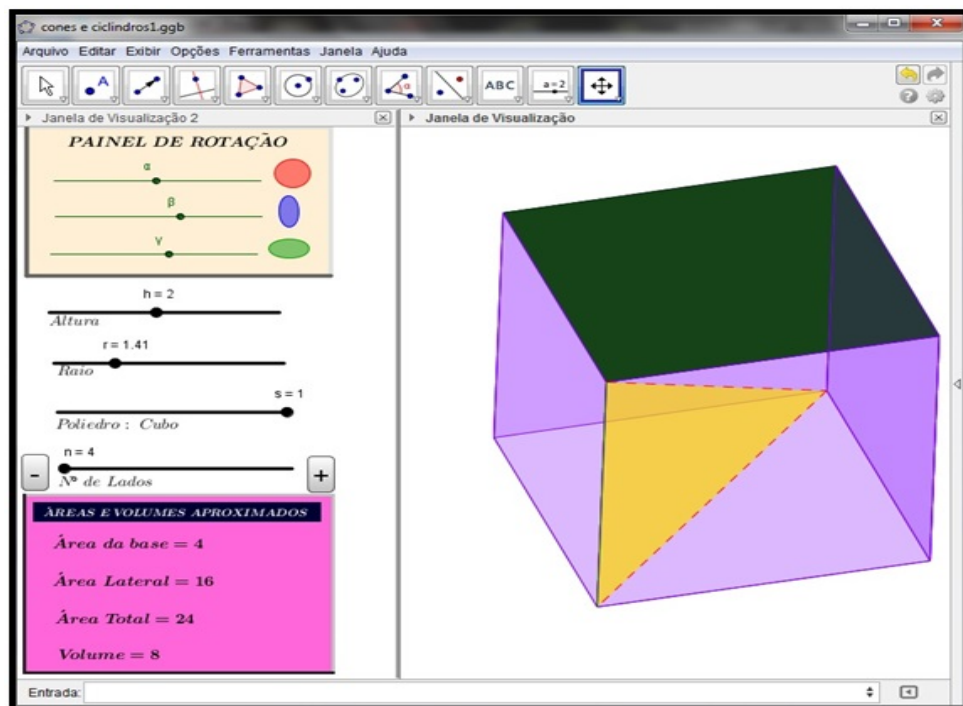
cones e ciclindros1.ggb

Arquivo Editar Exibir Opções Ferramentas Janela Ajuda

ABC

a=2

Janela de Visualização 2

Janela de Visualização

PAINEL DE ROTAÇÃO

α

β

γ

h = 2

Altura

r = 1.41

Raio

s = 1

Poliedro : Cubo

n = 4

-

+

Nº de Lados

ÁREAS E VOLUMES APROXIMADOS

Área da base = 4

Área Lateral = 16

Área Total = 24

Volume = 8

Entrada: